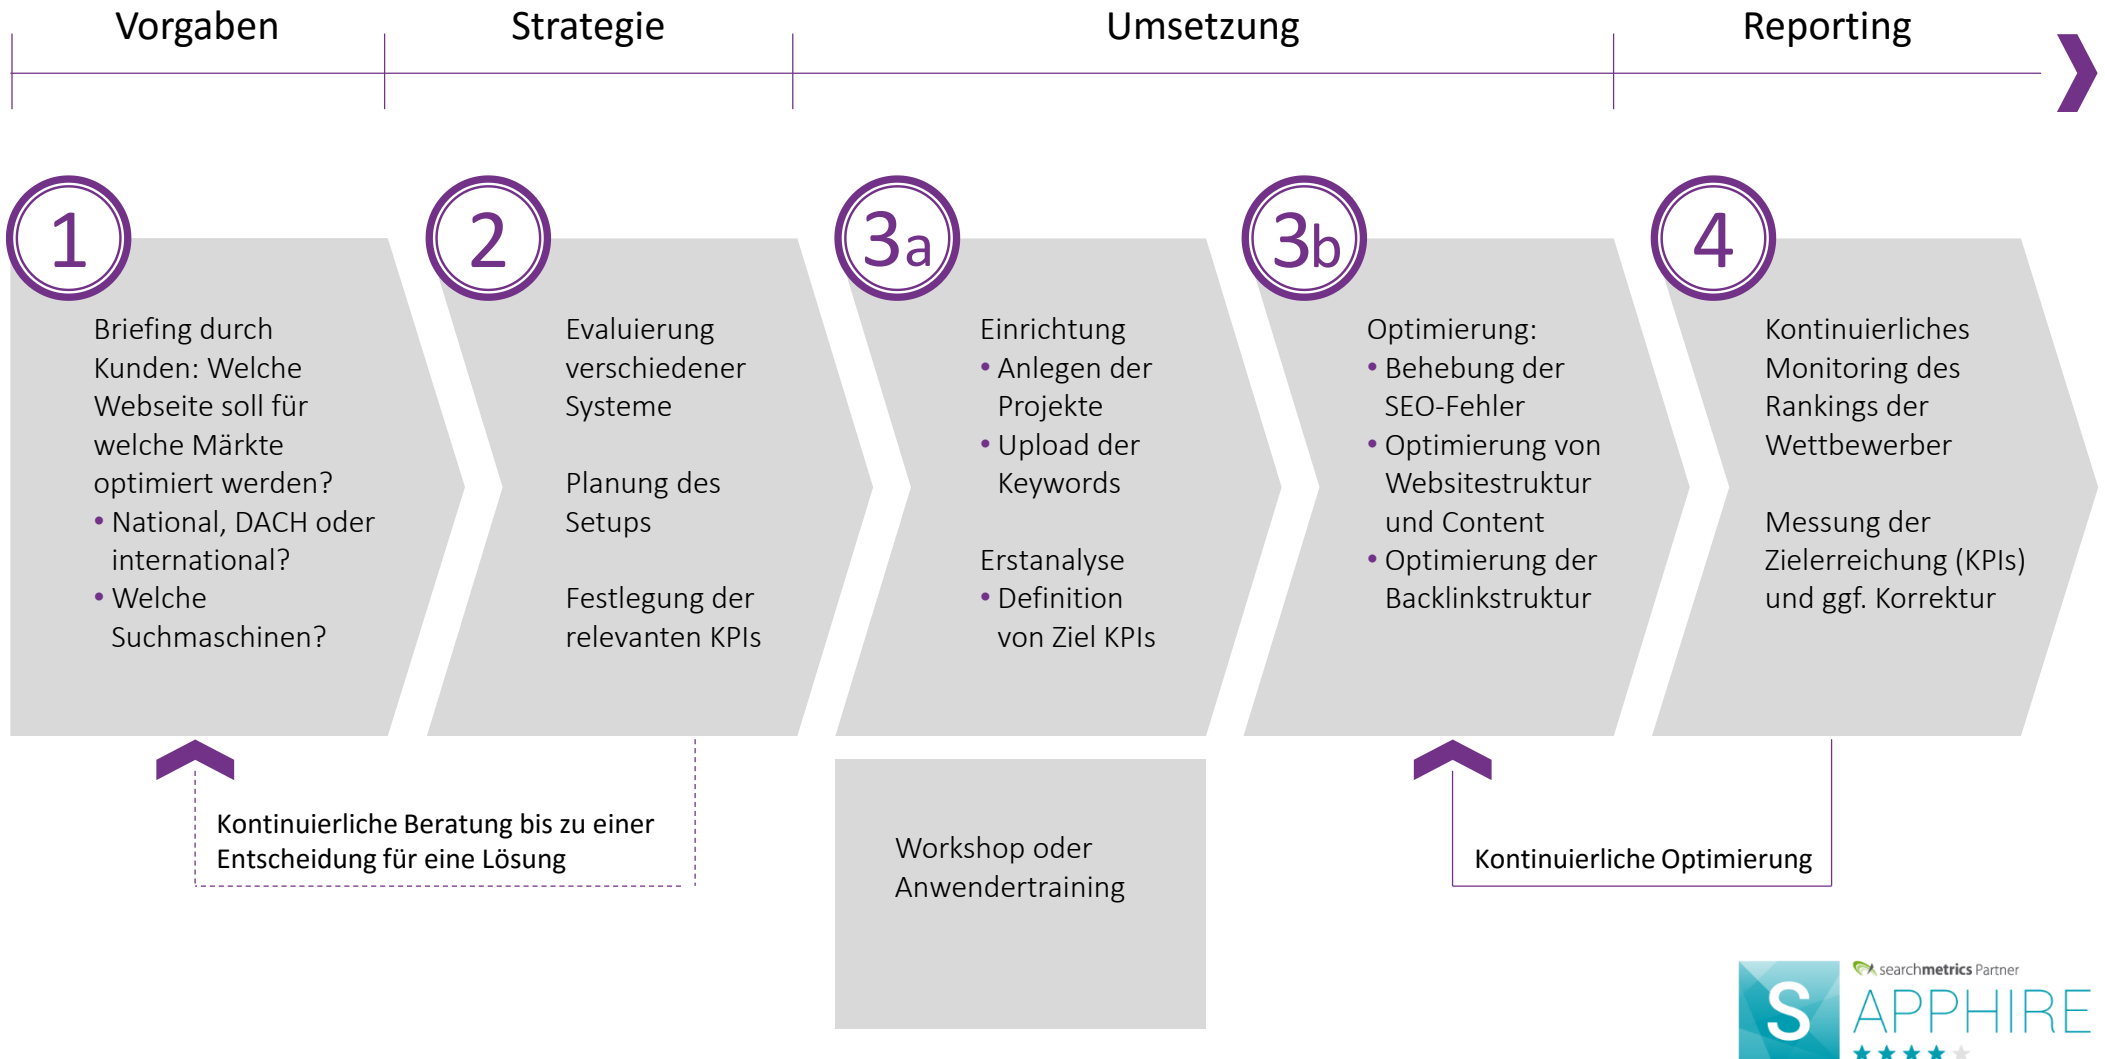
Vorgaben

Strategie

Umsetzung

Reporting

1

Briefing durch Kunden: Welche Webseite soll für welche Märkte optimiert werden?
• National, DACH oder international?
• Welche Suchmaschinen?

2

Evaluierung verschiedener Systeme

Planung des Setups

Festlegung der relevanten KPIs

3a

Einrichtung
• Anlegen der Projekte
• Upload der Keywords

Erstanalyse
• Definition von Ziel KPIs

3b

Optimierung:
• Behebung der SEO-Fehler
• Optimierung von Websitestruktur und Content
• Optimierung der Backlinkstruktur

4

Kontinuierliches Monitoring des Rankings der Wettbewerber

Messung der Zielerreichung (KPIs) und ggf. Korrektur

Kontinuierliche Beratung bis zu einer Entscheidung für eine Lösung

Workshop oder Anwendertraining

Kontinuierliche Optimierung

searchmetrics Partner

S

APPHIRE